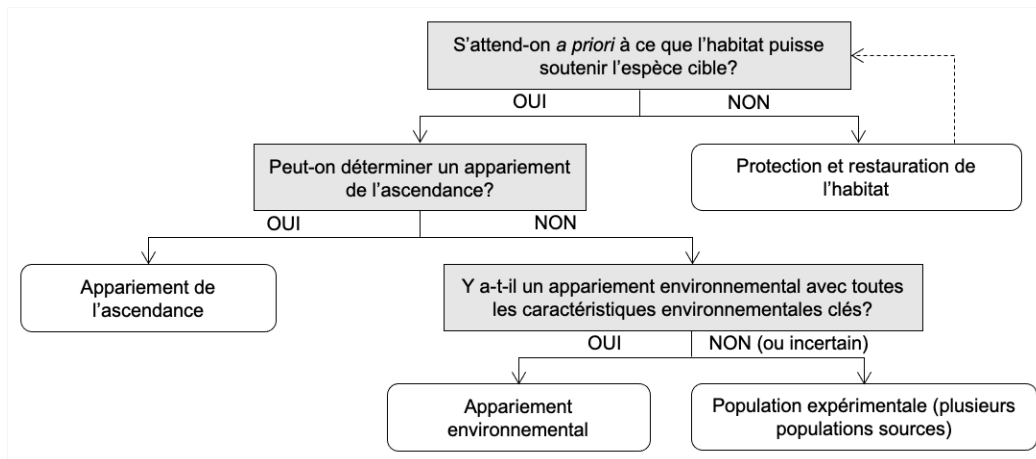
S'attend-on a priori à ce que l'habitat puisse soutenir l'espèce cible?

OUI

NON

Peut-on déterminer un appariement de l'ascendance?

Protection et restauration de l'habitat

OUI

NON

Appariement de l'ascendance

Y a-t-il un appariement environnemental avec toutes les caractéristiques environnementales clés?

OUI

NON (ou incertain)

Appariement environnemental

Population expérimentale (plusieurs populations sources)